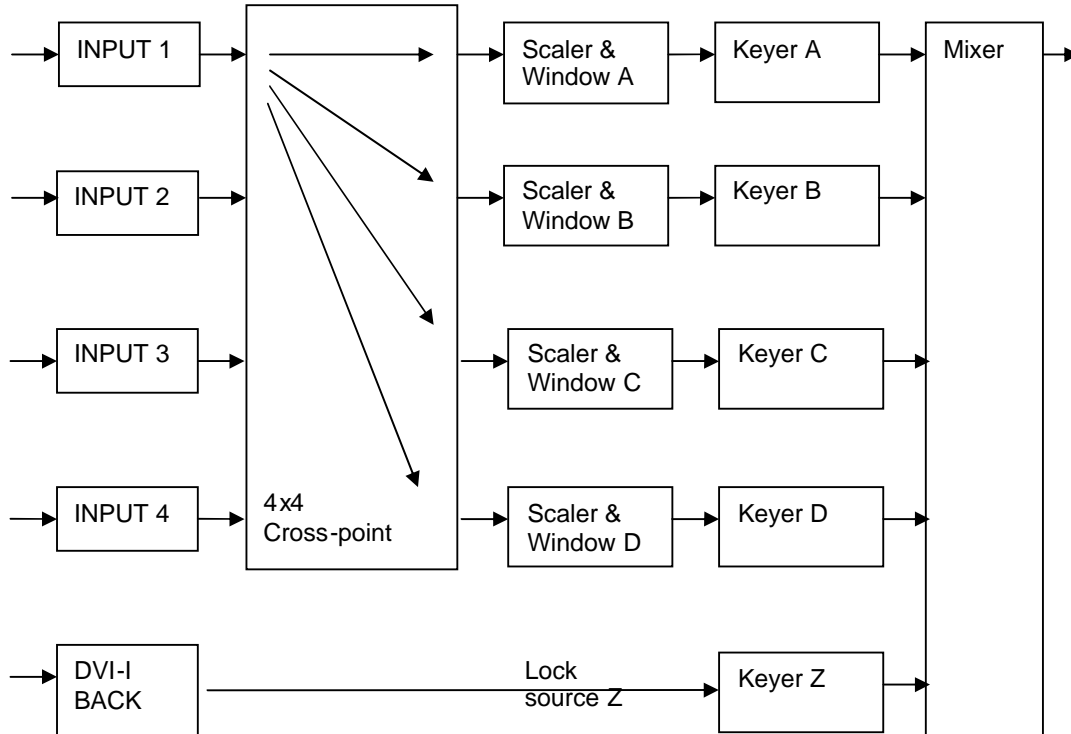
INPUT 1

INPUT 2

INPUT 3

INPUT 4

DVI-I BACK

4x4 Cross-point

Scaler & Window A

Scaler & Window B

Scaler & Window C

Scaler & Window D

Keyer A

Keyer B

Keyer C

Keyer D

Lock source Z

Keyer Z

Mixer